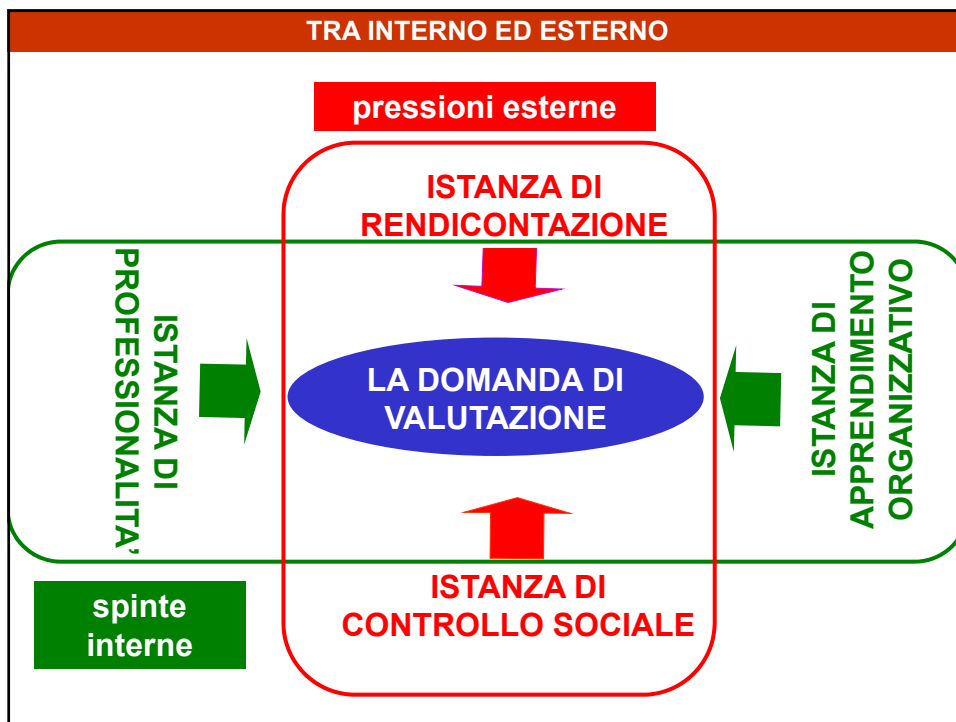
TRA INTERNO ED ESTERNO

pressioni esterne

ISTANZA DI RENDICONTAZIONE

ISTANZA DI PROFESSIONALITA'

LA DOMANDA DI VALUTAZIONE

ISTANZA DI APPRENDIMENTO ORGANIZZATIVO

ISTANZA DI CONTROLLO SOCIALE

spinte interne